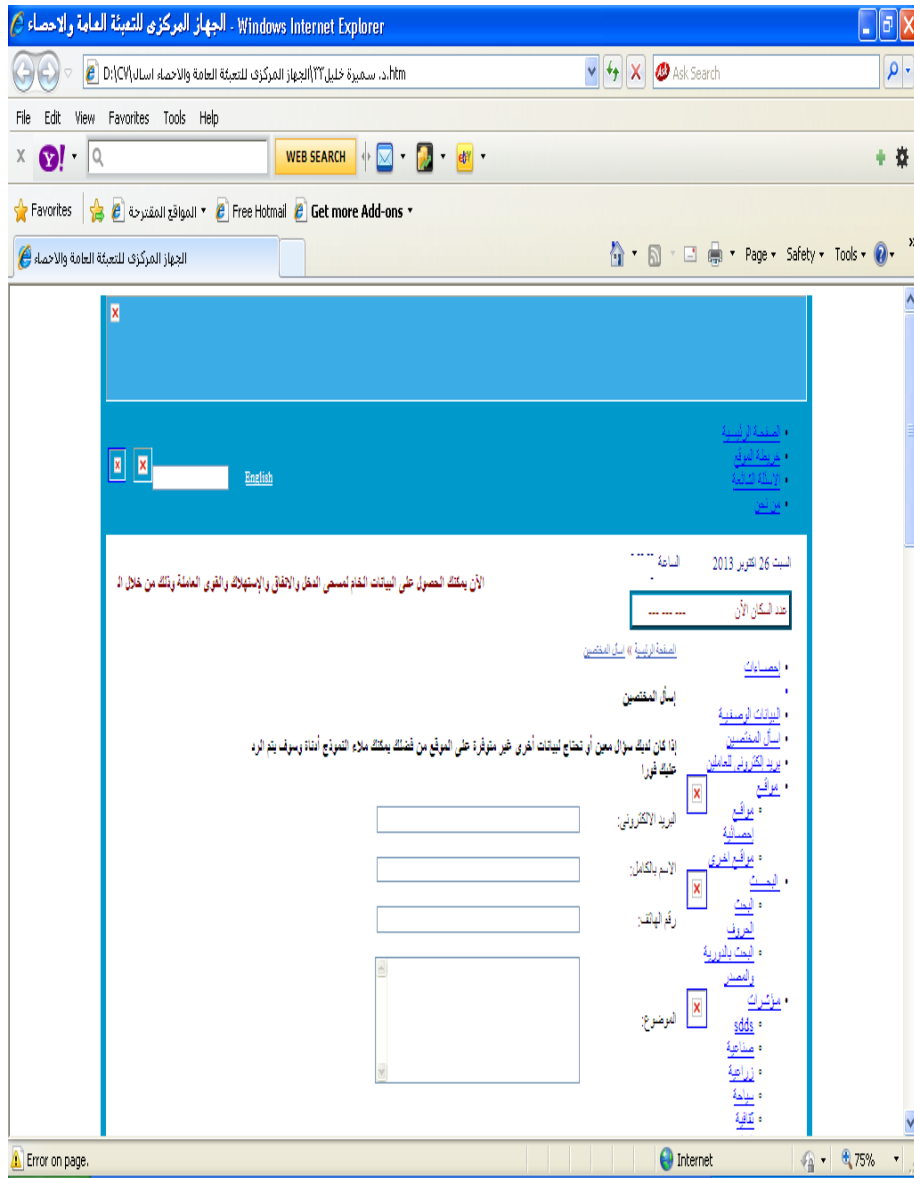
الجهاز المركزى للتعبئة العامة والاحصاء - Windows Internet Explorer

D:\CV\الجهاز المركزى للتعبئة العامة والاحصاء اسال\د. سميرة خليل٢٢.htm

Ask Search

File Edit View Favorites Tools Help

WEB SEARCH

Favorites | المواقع المقترحة ▾ | Free Hotmail | Get more Add-ons ▾

الجهاز المركزى للتعبئة العامة والاحصاء

Page ▾ Safety ▾ Tools ▾

- الصفحة الرئيسية
- خريطة الموقع
- الاسئلة الشائعة
- من نحن

English

السبت 26 أكتوبر 2013    الساعة

الأن يمكنك الحصول على البيانات الخام لمسحى الدخل والانفاق والإستهلاك والقوى العاملة وذلك من خلال ال

عدد السكان الأن --- --- ---

الصفحة الرئيسية » إسأل المختصين

- احصاءات
- البيانات الوصفية
- إسأل المختصين
- بريد الكترونى للعاملين
- مواقع
  - مواقع احصائية
  - مواقع اخرى
- البحث
  - البحث بالحروف
  - البحث بالدورية والمصدر
- مؤشرات
  - sdds
  - صناعة
  - زراعة
  - سياحة
  - ثقافة

إسأل المختصين

إذا كان لديك سؤال معين أو تحتاج لبيانات أخرى غير متوفرة على الموقع من فضلك يمكنك ملاء النموذج أدناة وسوف يتم الرد عليك فورا

البريد الالكترونى:

الاسم بالكامل:

رقم الهاتف:

الموضوع:

Error on page.

Internet

75%